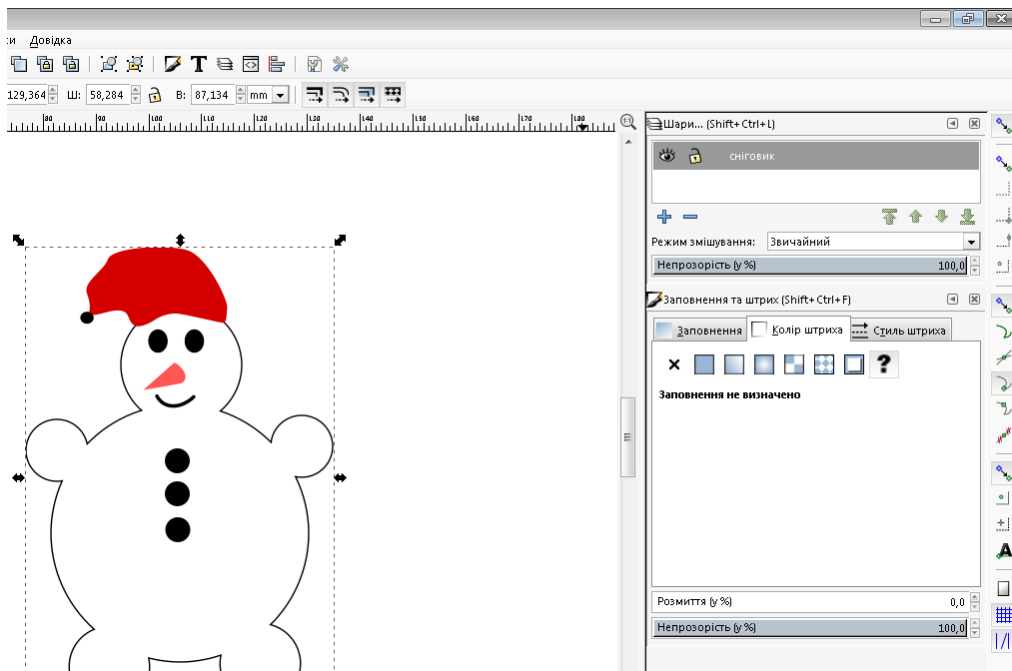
ти Довідка

129,364 Ш: 58,284 В: 87,134 mm

80 90 100 110 120 130 140 150 160 170 180

Шари... (Shift+Ctrl+L)

сніговик

Режим змішування: Звичайний

Непрозорість (у %) 100,0

Заповнення та штрих (Shift+Ctrl+F)

Заповнення Колір штриха Стиль штриха

×

?

Заповнення не визначено

Розмиття (у %) 0,0

Непрозорість (у %) 100,0